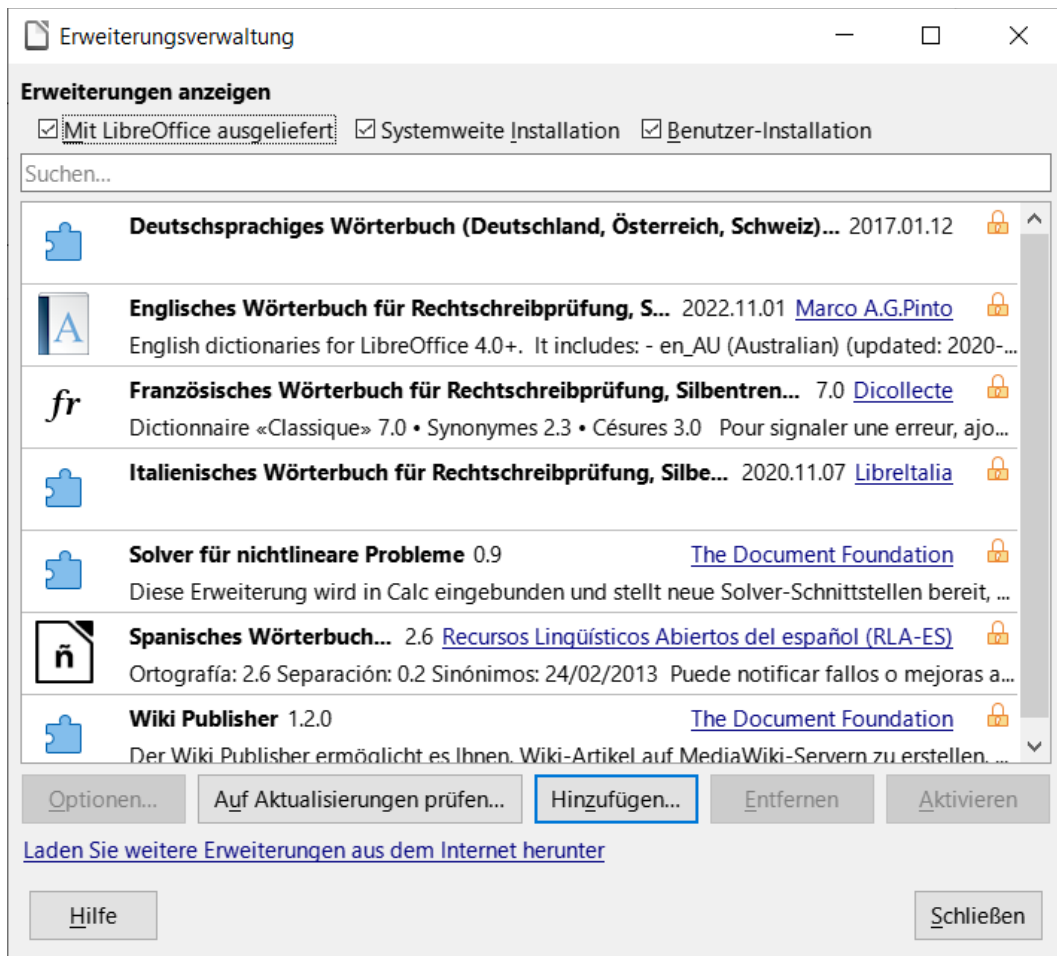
Erweiterungsverwaltung

Erweiterungen anzeigen

☑ Mit LibreOffice ausgeliefert ☑ Systemweite Installation ☑ Benutzer-Installation

Suchen...

Deutschsprachiges Wörterbuch (Deutschland, Österreich, Schweiz)... 2017.01.12

Englisches Wörterbuch für Rechtschreibprüfung, S... 2022.11.01 Marco A.G.Pinto
English dictionaries for LibreOffice 4.0+. It includes: - en_AU (Australian) (updated: 2020-...

fr
Französisches Wörterbuch für Rechtschreibprüfung, Silbentren... 7.0 Dicollecte
Dictionnaire «Classique» 7.0 • Synonymes 2.3 • Césures 3.0 Pour signaler une erreur, ajo...

Italienisches Wörterbuch für Rechtschreibprüfung, Silbe... 2020.11.07 LibreItalia

Solver für nichtlineare Probleme 0.9 The Document Foundation
Diese Erweiterung wird in Calc eingebunden und stellt neue Solver-Schnittstellen bereit, ...

ñ
Spanisches Wörterbuch... 2.6 Recursos Lingüísticos Abiertos del español (RLA-ES)
Ortografía: 2.6 Separación: 0.2 Sinónimos: 24/02/2013 Puede notificar fallos o mejoras a...

Wiki Publisher 1.2.0 The Document Foundation
Der Wiki Publisher ermöglicht es Ihnen, Wiki-Artikel auf MediaWiki-Servern zu erstellen, ...

Optionen... Auf Aktualisierungen prüfen... Hinzufügen... Entfernen Aktivieren

Laden Sie weitere Erweiterungen aus dem Internet herunter

Hilfe Schließen